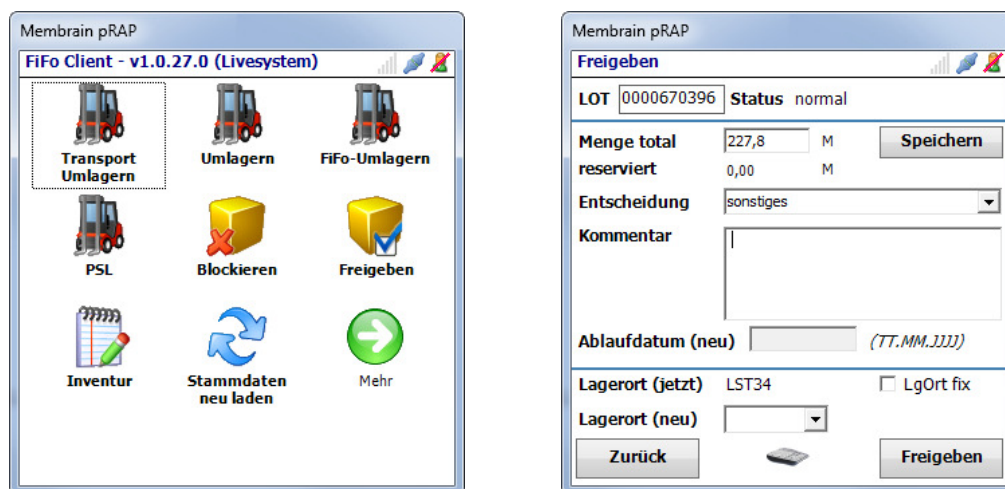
Membrain pRAP

FiFo Client - v1.0.27.0 (Livesystem)

Transport Umlagern

Umlagern

FiFo-Umlagern

PSL

Blockieren

Freigeben

Inventur

Stammdaten neu laden

Mehr

Membrain pRAP

Freigeben

LOT 0000670396 Status normal

Menge total 227,8 M Speichern

reserviert 0,00 M

Entscheidung sonstiges

Kommentar

Ablaufdatum (neu) (TT.MM.JJJJ)

Lagerort (jetzt) LST34 LgOrt fix

Lagerort (neu)

Zurück

Freigeben